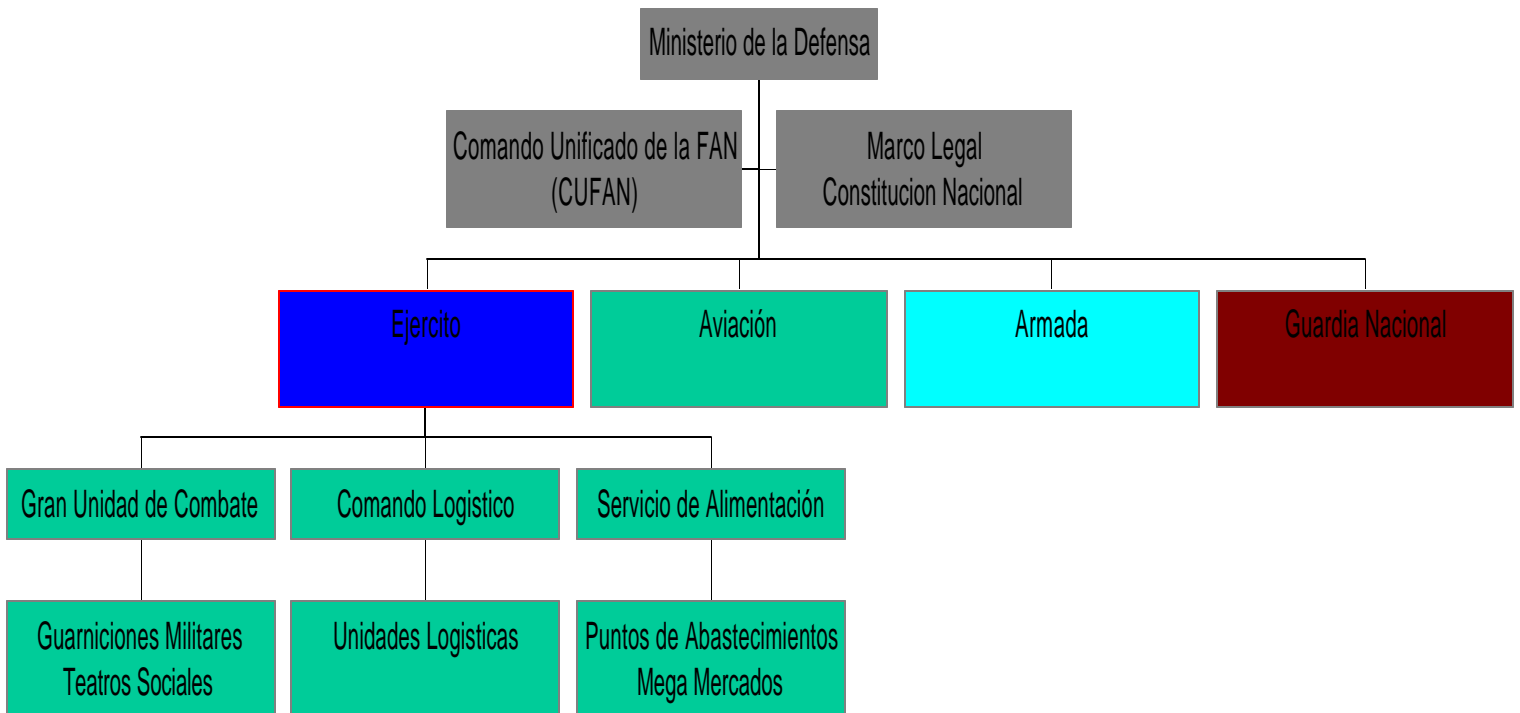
Ministerio de la Defensa

Comando Unificado de la FAN (CUFAN)

Marco Legal
Constitucion Nacional

Ejercito

Aviación

Armada

Guardia Nacional

Gran Unidad de Combate

Comando Logistico

Servicio de Alimentación

Guarniciones Militares
Teatros Sociales

Unidades Logisticas

Puntos de Abastecimientos
Mega Mercados